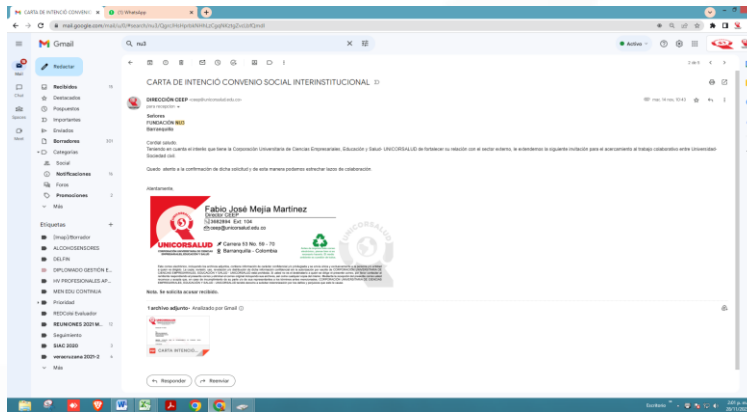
CARTA DE INTENCIÓ CONVENIO × (3) WhatsApp × +

mail.google.com/mail/u/0/#search/nu3/QgrcJHrNphbkMHLzCgxWKtgZvrLkfQmdl

Gmail

Q nu3

Activo

Redactar

Recibidos
Destacados
Pospuestos
Importantes
Enviados
Borradores
Categorías
Social
Notificaciones
Foros
Promociones
Más

Etiquetas +
Drop2Borrador
ALCOHOSENSORES
DELFIN
DIPLOMADO GESTIÓN E...
HV PROFESIONALES AP...
MEN EDU CONTINUA
Prioridad
REDColsi Evaluador
REUNIONES 2021 M...
Seguimiento
SIAC 2020
veracruzana 2021-2
Más

2 de 4

CARTA DE INTENCIÓ CONVENIO SOCIAL INTERINSTITUCIONAL

DIRECCIÓN CEEP
para recepción

Señores
FUNDACIÓN NU3
Barranquilla

Cordial saludo.
Teniendo en cuenta el interés que tiene la Corporación Universitaria de Ciencias Empresariales, Educación y Salud- UNICORSALUD de fortalecer su relación con el sector externo, le extendemos la siguiente invitación para el acercamiento al trabajo colaborativo entre Universidad Sociedad civil.

Quedo atento a la confirmación de dicha solicitud y de esta manera podamos estrechar lazos de colaboración.

Atentamente,

Fabio José Mejía Martínez
Director CEEP
3682894 Ext. 104
ceep@unicorsalud.edu.co
UNICORSALUD
Carrera 53 No. 59 - 70
Barranquilla - Colombia

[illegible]

Nota: Se solicita acusar recibido.

1 archivo adjunto · Analizado por Gmail

CARTA INTENCIÓ...

Responder
Reenviar